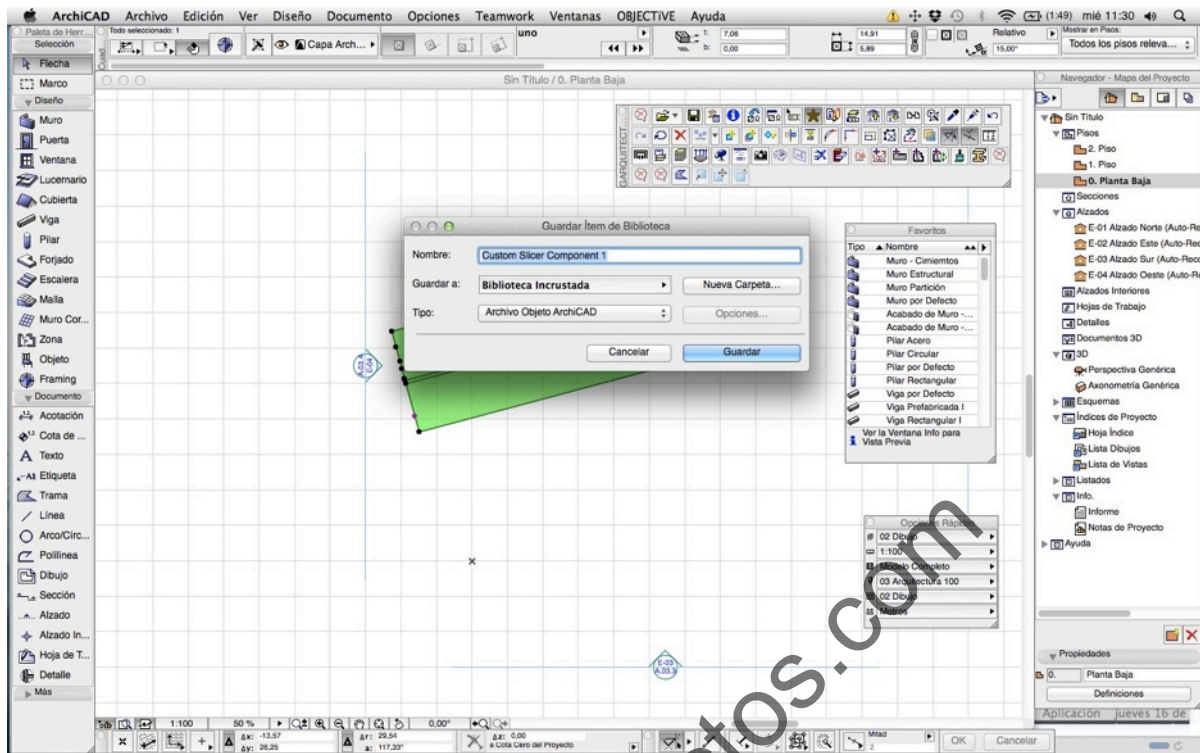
ArchiCAD Archivo Edición Ver Diseño Documento Opciones Teamwork Ventanas OBJECTiVE Ayuda
(1:49) mié 11:30

Paleta de Herr...
Selección
Todo seleccionado: 1
Capa Arch...
uno
7,06
0,00
14,91
5,89
Relativo
15,00°
Mostrar en Pisos:
Todos los pisos releva...

Flecha
Marco
Diseño
Muro
Puerta
Ventana
Lucernario
Cubierta
Viga
Pilar
Forjado
Escalera
Malla
Muro Cor...
Zona
Objeto
Framing
Documento
Acotación
Cota de ...
Texto
Etiqueta
Trama
Línea
Arco/Circ...
Polilínea
Dibujo
Sección
Alzado
Alzado In...
Hoja de T...
Detalle
Más

Sin Título / 0. Planta Baja

ARQUITECT...

Guardar Ítem de Biblioteca
Nombre: Custom Slicer Component 1
Guardar a: Biblioteca Incrustada
Nueva Carpeta...
Tipo: Archivo Objeto ArchiCAD
Opciones...
Cancelar
Guardar

Favoritos
Tipo Nombre
Muro - Cimientos
Muro Estructural
Muro Partición
Muro por Defecto
Acabado de Muro -...
Acabado de Muro -...
Pilar Acero
Pilar Circular
Pilar por Defecto
Pilar Rectangular
Viga por Defecto
Viga Prefabricada I
Viga Rectangular I
Ver la Ventana Info para Vista Previa

Opciones Rápidas
02 Dibujo
1:100
Modelo Completo
03 Arquitectura 100
02 Dibujo
Metros

Navegador - Mapa del Proyecto
Sin Título
Pisos
2. Piso
1. Piso
0. Planta Baja
Secciones
Alzados
E-01 Alzado Norte (Auto-Re
E-02 Alzado Este (Auto-Rec
E-03 Alzado Sur (Auto-Reco
E-04 Alzado Oeste (Auto-Re
Alzados Interiores
Hojas de Trabajo
Detalles
Documentos 3D
3D
Perspectiva Genérica
Axonometría Genérica
Esquemas
Índices de Proyecto
Hoja Índice
Lista Dibujos
Lista de Vistas
Listados
Info.
Informe
Notas de Proyecto
Ayuda

Propiedades
0. Planta Baja
Definiciones
Aplicación Jueves 16 de

E-03 A.03.3
E-04 A.03

1:100 50 % 0,00°
Δx: -13,57 Δy: 26,25
Δr: 29,54 a: 117,33°
Δz: 0,00 a Cota Cero del Proyecto
Mitad 2
OK Cancelar